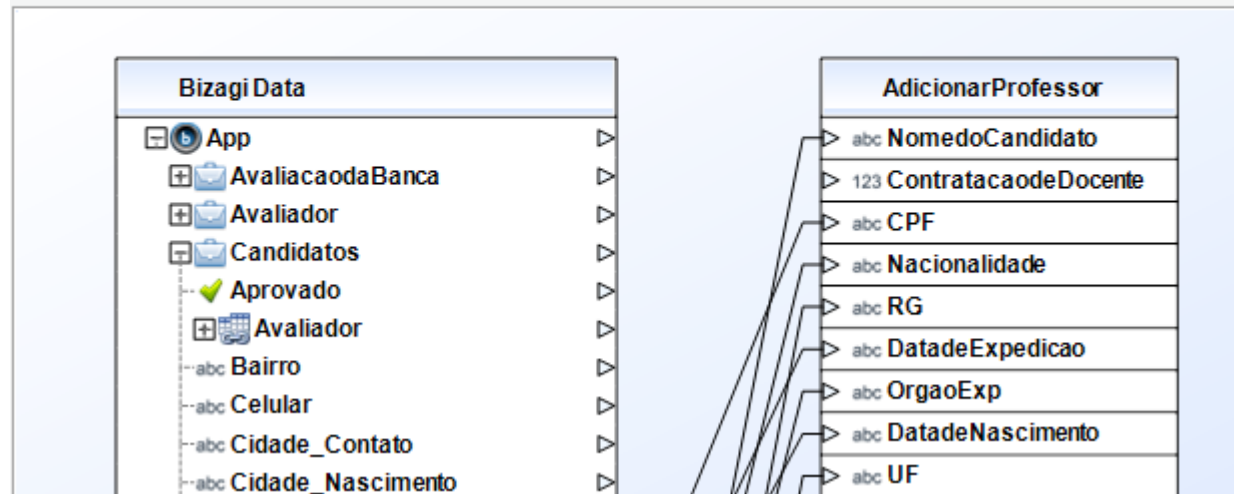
Bizagi Data

App
AvaliacaodaBanca
Avaliador
Candidatos
Aprovado
Avaliador
abc Bairro
abc Celular
abc Cidade_Contato
abc Cidade_Nascimento

AdicionarProfessor

abc NomedoCandidato
123 ContratacaodeDocente
abc CPF
abc Nacionalidade
abc RG
abc DatadeExpedicao
abc OrgaoExp
abc DatadeNascimento
abc UF